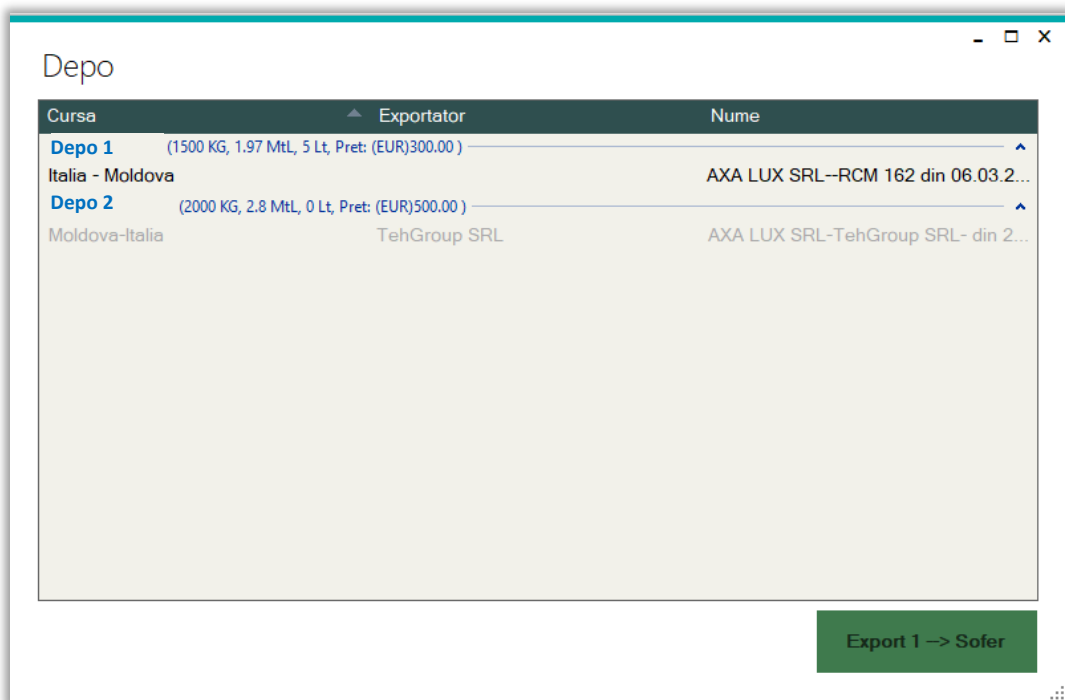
Depo

| Cursa | Exportator | Nume |
|---|---|---|
| Depo 1 (1500 KG, 1.97 MtL, 5 Lt, Pret: (EUR)300.00 ) | | |
| Italia - Moldova | | AXA LUX SRL--RCM 162 din 06.03.2... |
| Depo 2 (2000 KG, 2.8 MtL, 0 Lt, Pret: (EUR)500.00 ) | | |
| Moldova-Italia | TehGroup SRL | AXA LUX SRL-TehGroup SRL- din 2... |

Export 1 --> Sofer